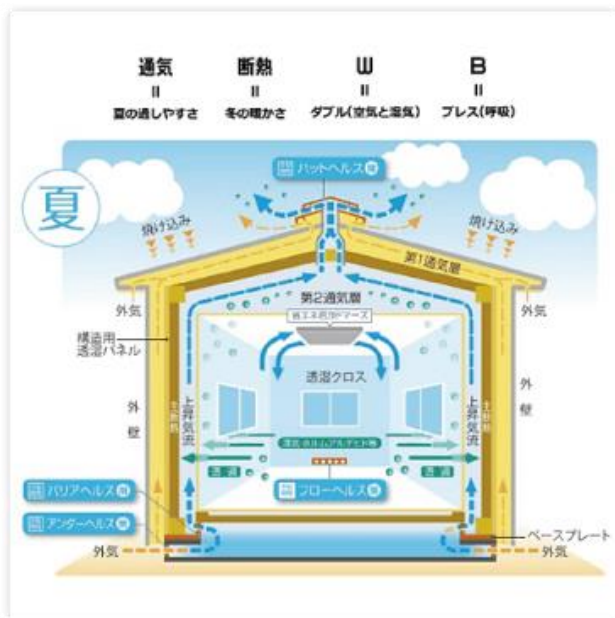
通気
II
夏の通しやすさ

断熱
II
冬の暖かさ

W
II
ダブル(空気と湿気)

B
II
ブレス(呼吸)

夏

ハットヘルス

焼け込み

焼け込み

第1通気層

第2通気層

外気

外気

構造用透湿パネル

透湿クロス

外壁

外壁

上昇気流

上昇気流

断熱材

断熱材

透湿

透湿

バリアヘルス

フローヘルス

アンダーヘルス

ベースプレート

外気

外気